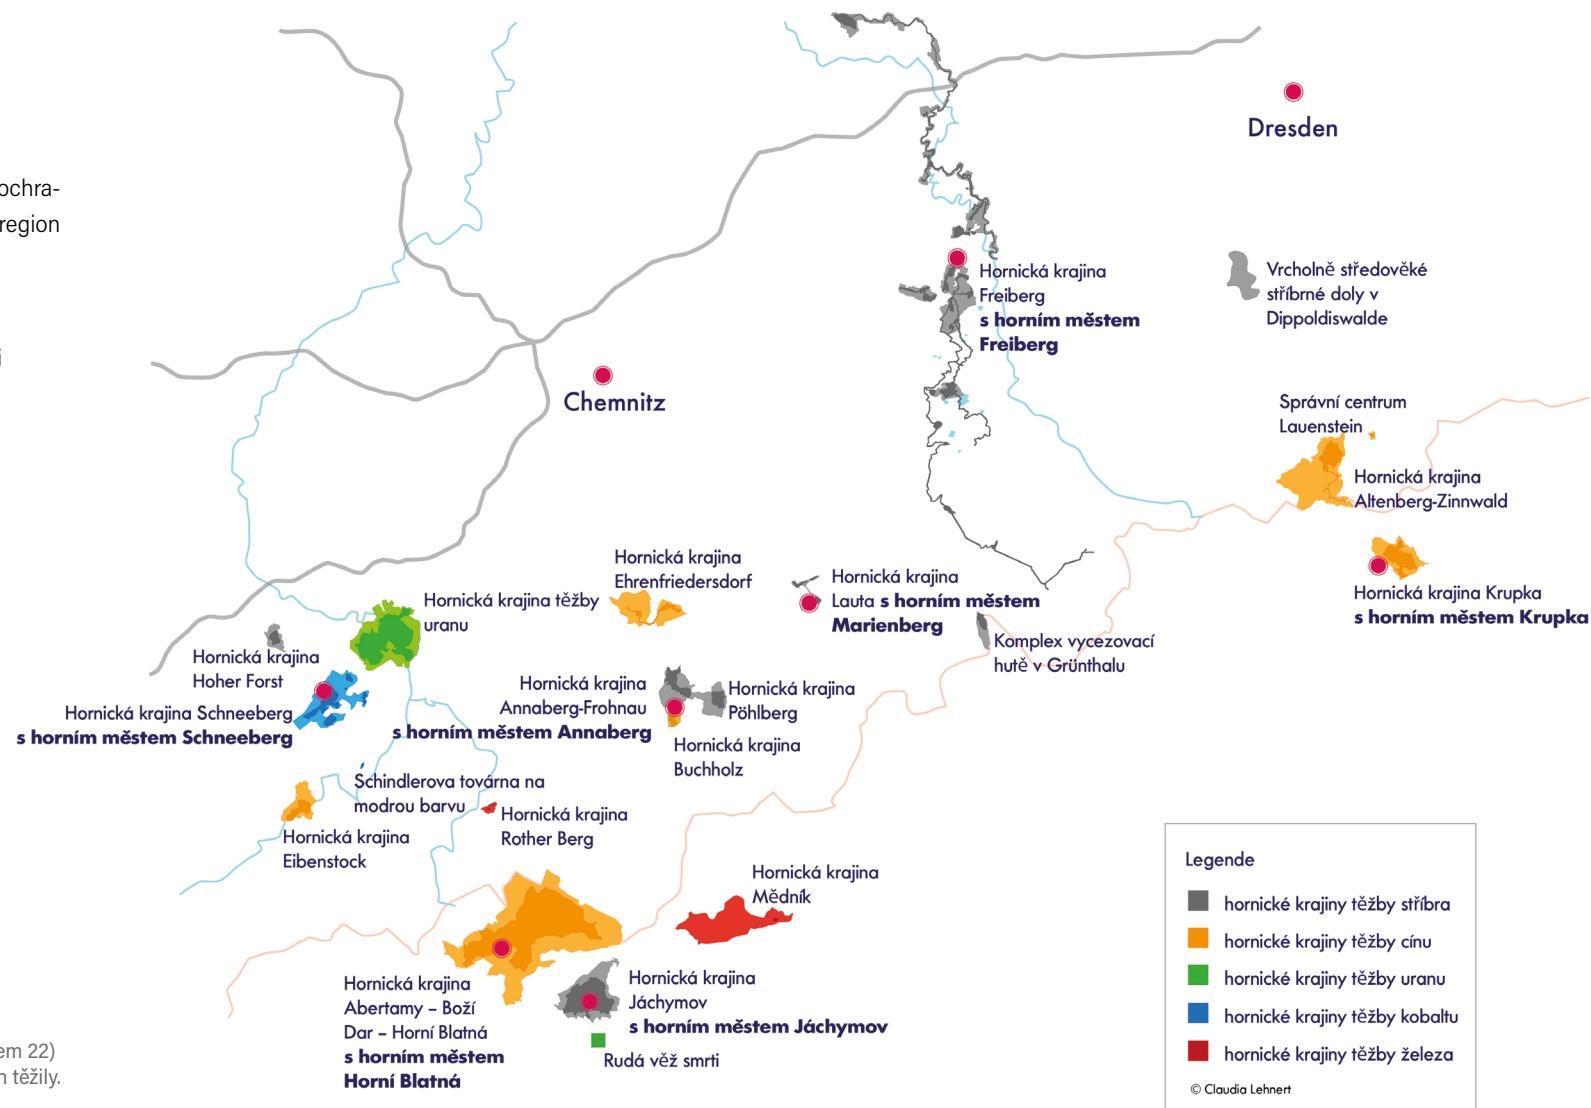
ochraregion

i

em 22)
n těžily.

Dresden

Hornická krajina Freiberg **s horním městem Freiberg**

Vrcholně středověké stříbrné doly v Dippoldiswalde

Chemnitz

Správní centrum Lauenstein

Hornická krajina Altenberg-Zinnwald

Hornická krajina Krupka **s horním městem Krupka**

Hornická krajina Ehrenfriedersdorf

Hornická krajina Lauta **s horním městem Marienberg**

Komplex vycezovací hutě v Grünthalu

Hornická krajina těžby uranu

Hornická krajina Hoher Forst

Hornická krajina Schneeberg **s horním městem Schneeberg**

Hornická krajina Annaberg-Frohnau **s horním městem Annaberg**

Hornická krajina Pöhlberg

Hornická krajina Buchholz

Schindlerova továrna na modrou barvu

Hornická krajina Rother Berg

Hornická krajina Eibenstock

Hornická krajina Měděník

Hornická krajina Abertamy – Boží Dar – Horní Blatná **s horním městem Horní Blatná**

Hornická krajina Jáchymov **s horním městem Jáchymov**

Rudá věž smrti

Legende
hornické krajiny těžby stříbra
hornické krajiny těžby cínu
hornické krajiny těžby uranu
hornické krajiny těžby kobaltu
hornické krajiny těžby železa

© Claudia Lehnert